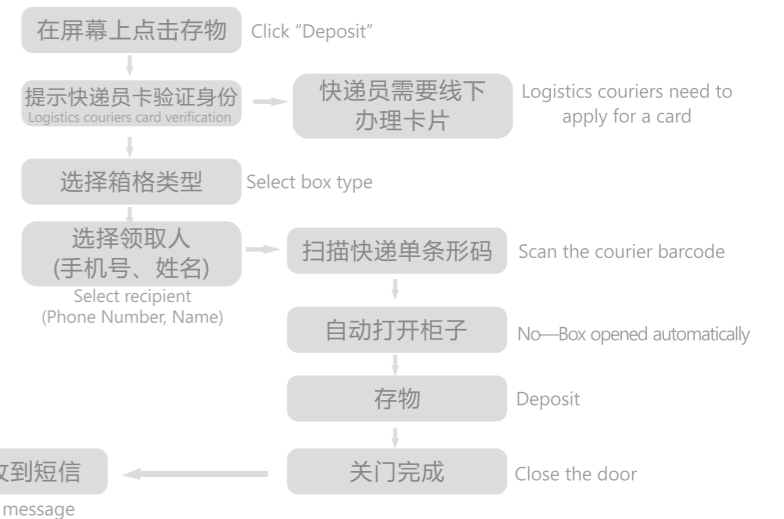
在屏幕上点击存物
Click “Deposit”

提示快递员卡验证身份
Logistics couriers card verification

快递员需要线下办理卡片
Logistics couriers need to apply for a card

选择箱格类型
Select box type

选择领取人
(手机号、姓名)
Select recipient
(Phone Number, Name)

扫描快递单条形码
Scan the courier barcode

自动打开柜子
No—Box opened automatically

存物
Deposit

关门完成
Close the door

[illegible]收到短信
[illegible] message